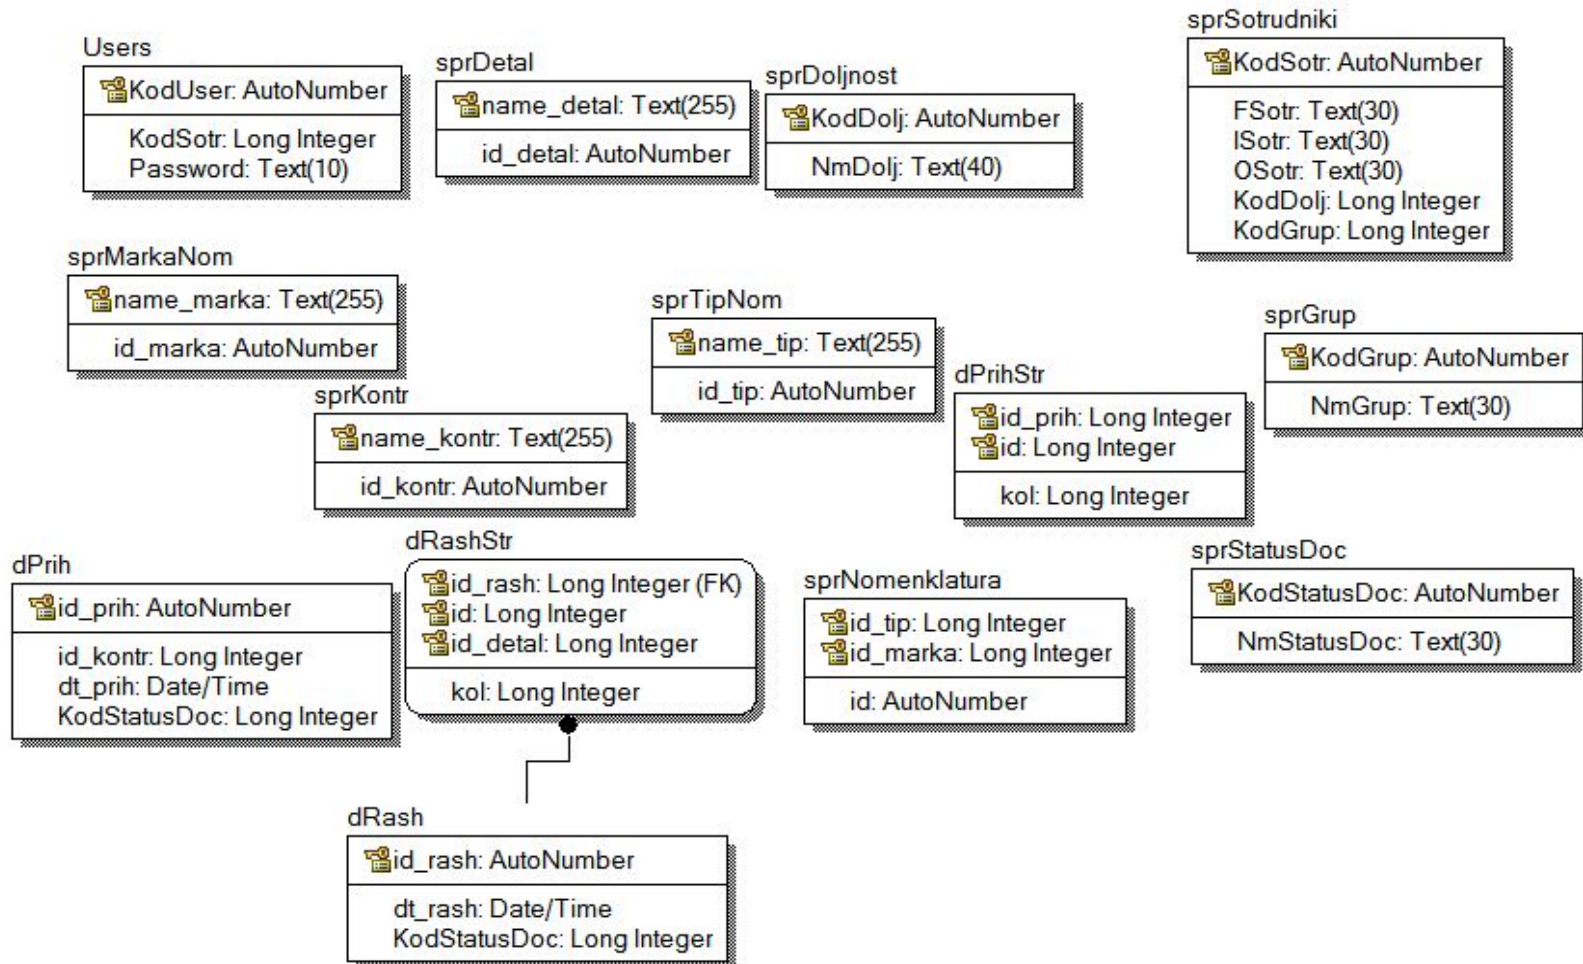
Users
KodUser: AutoNumber
KodSotr: Long Integer
Password: Text(10)

sprDetal
name_detal: Text(255)
id_detal: AutoNumber

sprDoljnost
KodDolj: AutoNumber
NmDolj: Text(40)

sprSotrudniki
KodSotr: AutoNumber
FSotr: Text(30)
ISotr: Text(30)
OSotr: Text(30)
KodDolj: Long Integer
KodGrup: Long Integer

sprMarkaNom
name_marka: Text(255)
id_marka: AutoNumber

sprTipNom
name_tip: Text(255)
id_tip: AutoNumber

sprGrup
KodGrup: AutoNumber
NmGrup: Text(30)

sprKontr
name_kontr: Text(255)
id_kontr: AutoNumber

dPrihStr
id_prih: Long Integer
id: Long Integer
kol: Long Integer

dRashStr
id_rash: Long Integer (FK)
id: Long Integer
id_detal: Long Integer
kol: Long Integer

dPrih
id_prih: AutoNumber
id_kontr: Long Integer
dt_prih: Date/Time
KodStatusDoc: Long Integer

sprNomenklatura
id_tip: Long Integer
id_marka: Long Integer
id: AutoNumber

sprStatusDoc
KodStatusDoc: AutoNumber
NmStatusDoc: Text(30)

dRash
id_rash: AutoNumber
dt_rash: Date/Time
KodStatusDoc: Long Integer